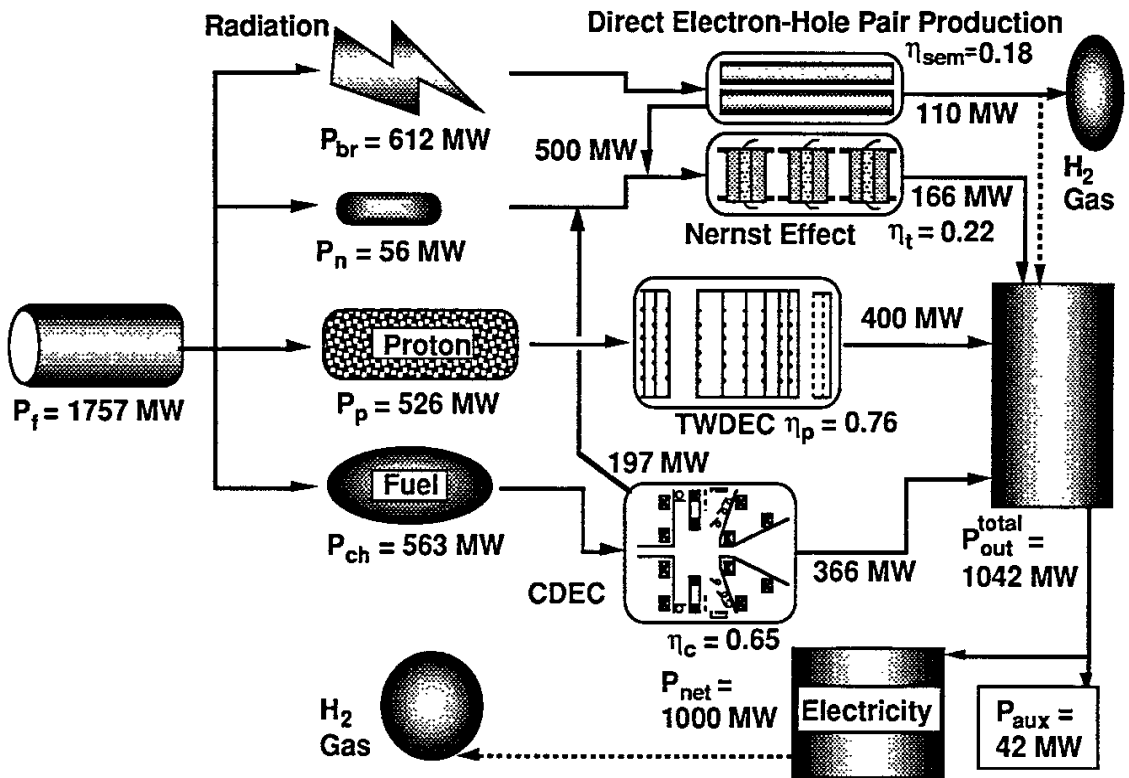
Radiation

Direct Electron-Hole Pair Production

$\eta_{sem}$=0.18

110 MW

$H_2$ Gas

$P_{br}$ = 612 MW

500 MW

166 MW

$P_n$ = 56 MW

Nernst Effect $\eta_t$ = 0.22

Proton

400 MW

$P_f$ = 1757 MW

$P_p$ = 526 MW

TWDEC $\eta_p$ = 0.76

197 MW

Fuel

$P_{ch}$ = 563 MW

CDEC

366 MW

$P_{out}^{total}$ = 1042 MW

$\eta_c$ = 0.65

$P_{net}$ = 1000 MW

$H_2$ Gas

Electricity

$P_{aux}$ = 42 MW